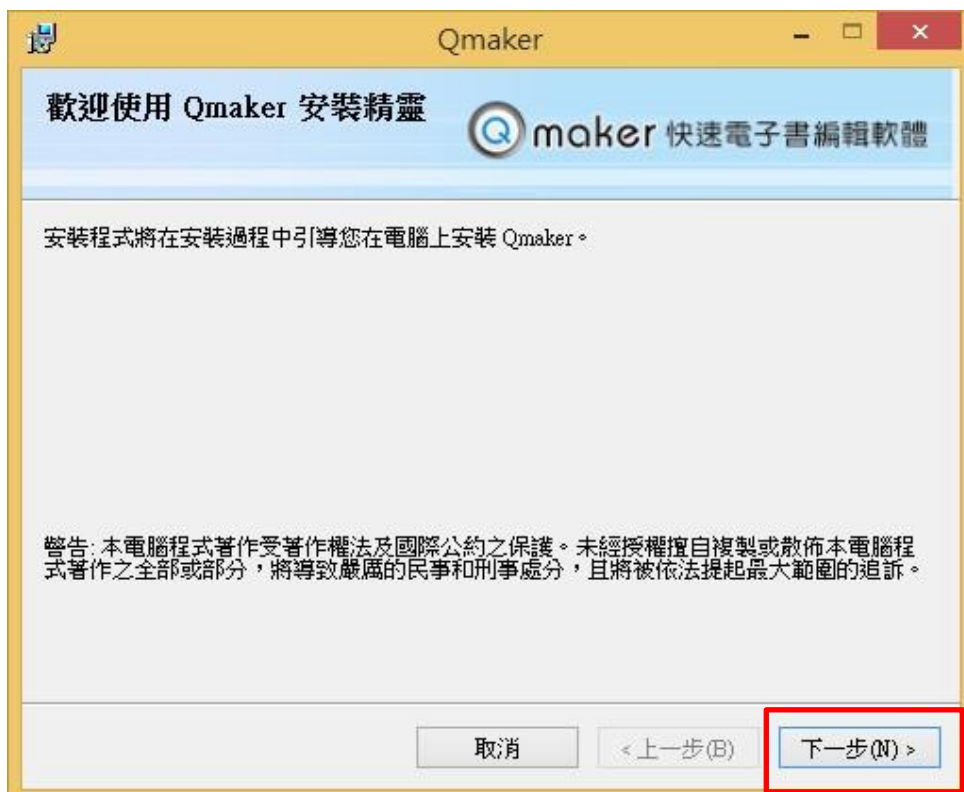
Qmaker

歡迎使用 Qmaker 安裝精靈

Qmaker 快速電子書編輯軟體

安裝程式將在安裝過程中引導您在電腦上安裝 Qmaker。

警告: 本電腦程式著作受著作權法及國際公約之保護。未經授權擅自複製或散佈本電腦程式著作之全部或部分，將導致嚴厲的民事和刑事處分，且將被依法提起最大範圍的追訴。

取消

< 上一步(B)

下一步(N) >